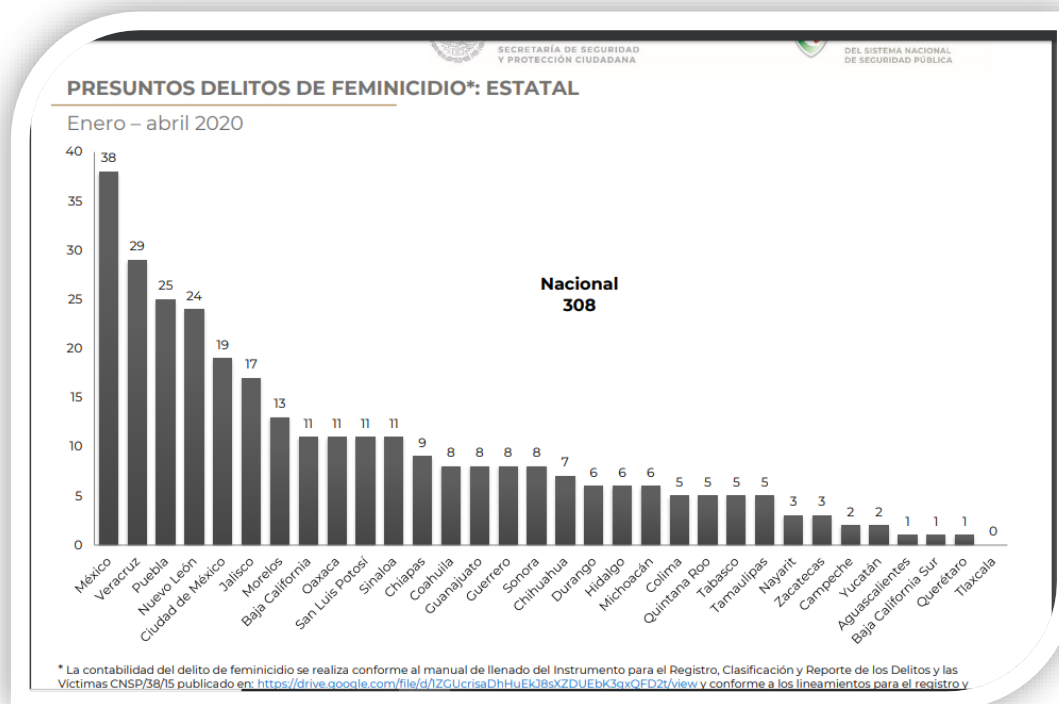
SECRETARÍA DE SEGURIDAD Y PROTECCIÓN CIUDADANA

DEL SISTEMA NACIONAL DE SEGURIDAD PÚBLICA

PRESUNTOS DELITOS DE FEMINICIDIO*: ESTATAL

Enero – abril 2020

40
35
30
25
20
15
10
5
0

Nacional
308

| Estado | Valor |
|---|---|
| México | 38 |
| Veracruz | 29 |
| Puebla | 25 |
| Nuevo León | 24 |
| Ciudad de México | 19 |
| Jalisco | 17 |
| Morelos | 13 |
| Baja California | 11 |
| Oaxaca | 11 |
| San Luis Potosí | 11 |
| Sinaloa | 11 |
| Chiapas | 9 |
| Coahuila | 8 |
| Guanajuato | 8 |
| Guerrero | 8 |
| Sonora | 8 |
| Chihuahua | 7 |
| Durango | 6 |
| Hidalgo | 6 |
| Michoacán | 6 |
| Colima | 5 |
| Quintana Roo | 5 |
| Tabasco | 5 |
| Tamaulipas | 5 |
| Nayarit | 3 |
| Zacatecas | 3 |
| Campeche | 2 |
| Yucatán | 2 |
| Aguascalientes | 1 |
| Baja California Sur | 1 |
| Querétaro | 1 |
| Tlaxcala | 0 |

* La contabilidad del delito de feminicidio se realiza conforme al manual de llenado del Instrumento para el Registro, Clasificación y Reporte de los Delitos y las Víctimas CNSP/38/15 publicado en: https://drive.google.com/file/d/1ZGUcrisaDhHuEkJ8sXZDUEbK3gxQFD2t/view y conforme a los lineamientos para el registro y